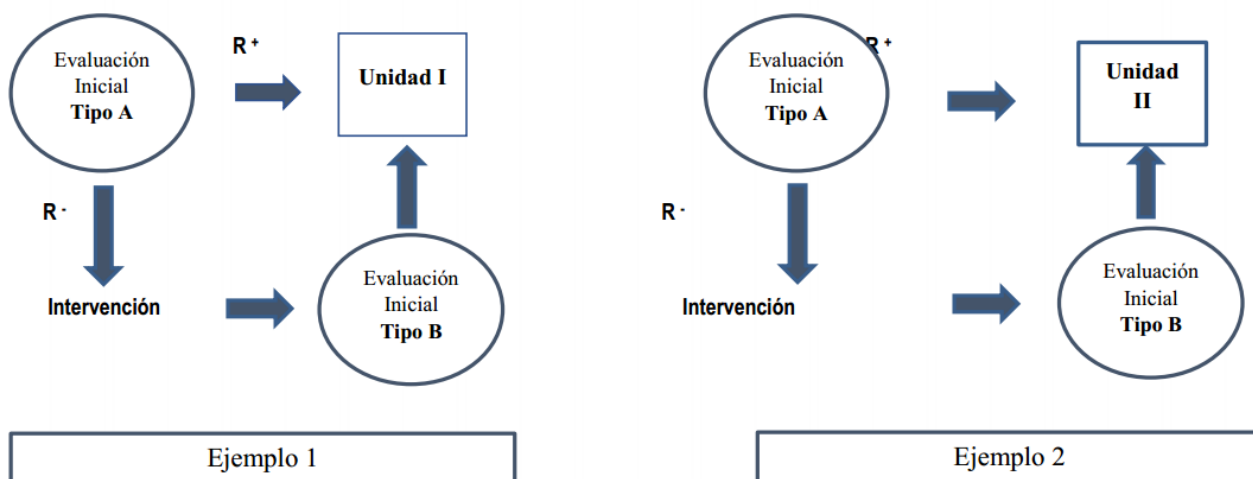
Evaluación Inicial **Tipo A**

$R^+$

**Unidad I**

$R^-$

**Intervención**

Evaluación Inicial **Tipo B**

Ejemplo 1

Evaluación Inicial **Tipo A**

$R^+$

**Unidad II**

$R^-$

**Intervención**

Evaluación Inicial **Tipo B**

Ejemplo 2